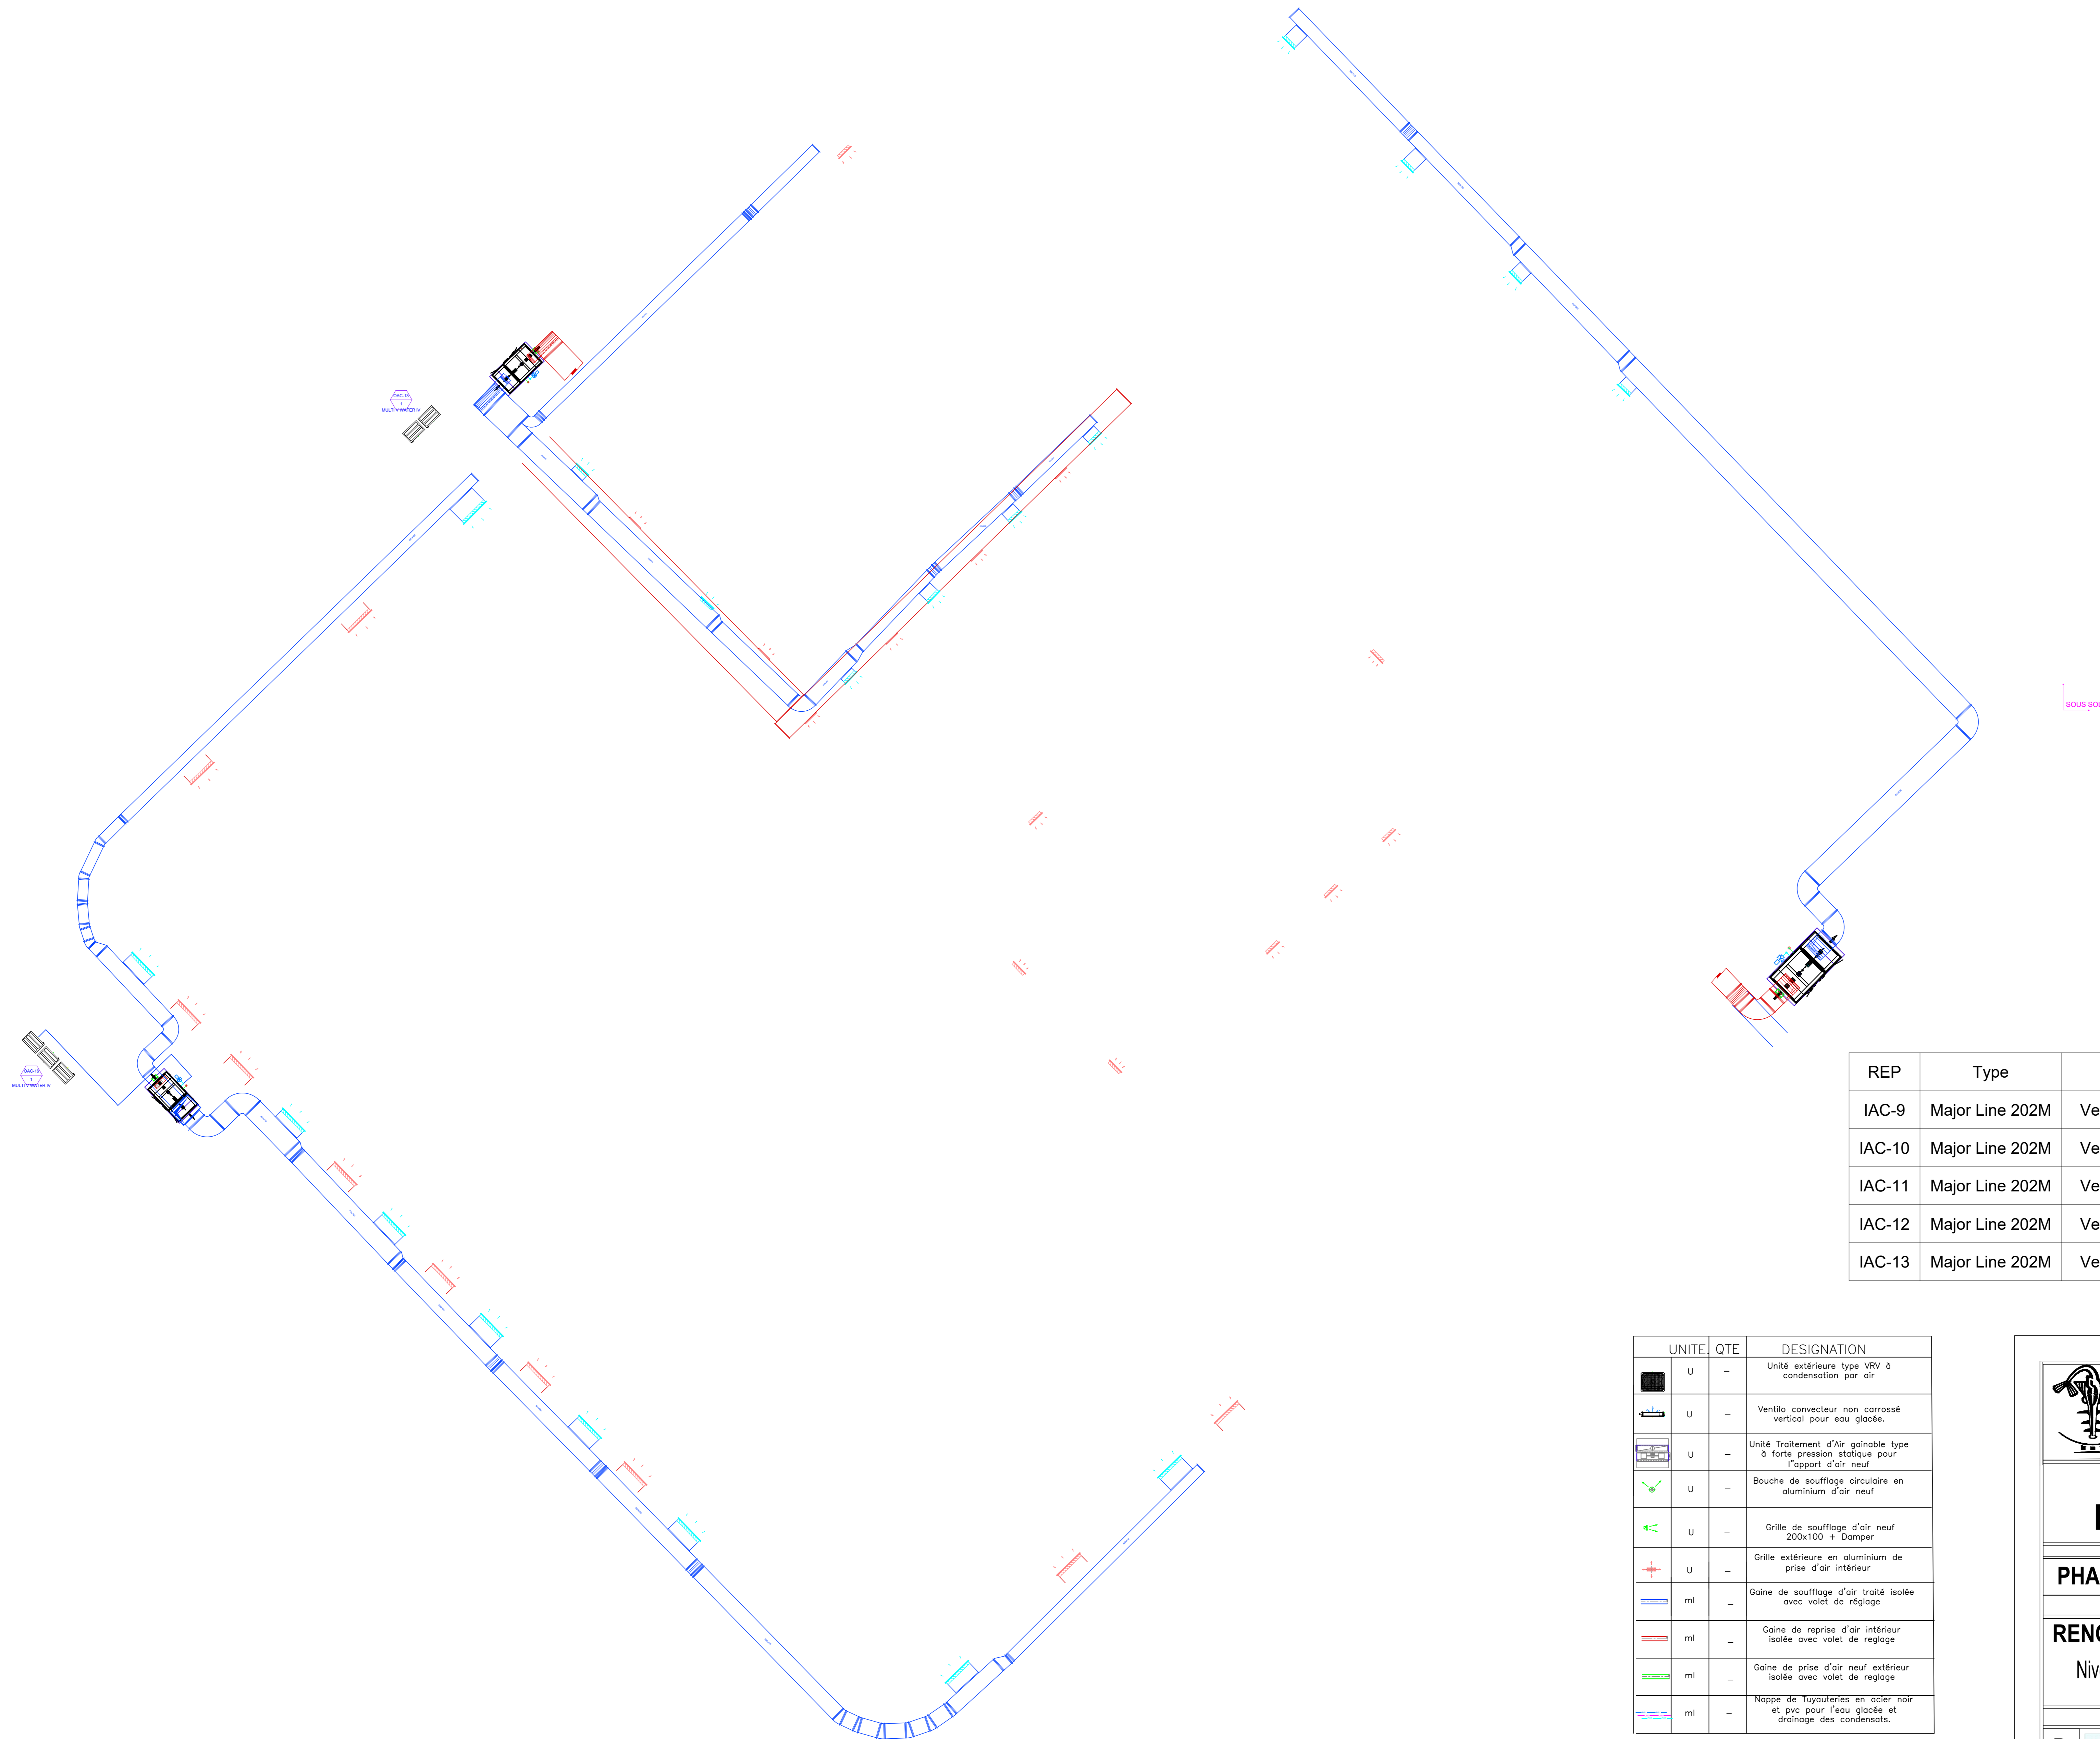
OAC-13
MULTI V WATER IV

OAC-16
MULTI V WATER IV

SOUS SO

| REP | Type | |
|---|---|---|
| IAC-9 | Major Line 202M | Ve |
| IAC-10 | Major Line 202M | Ve |
| IAC-11 | Major Line 202M | Ve |
| IAC-12 | Major Line 202M | Ve |
| IAC-13 | Major Line 202M | Ve |

| | UNITE | QTE | DESIGNATION |
|---|---|---|---|
| | U | – | Unité extérieure type VRV à condensation par air |
| | U | – | Ventilo convecteur non carrossé vertical pour eau glacée. |
| | U | – | Unité Traitement d'Air gainable type à forte pression statique pour l'apport d'air neuf |
| | U | – | Bouche de soufflage circulaire en aluminium d'air neuf |
| | U | – | Grille de soufflage d'air neuf 200x100 + Damper |
| | U | – | Grille extérieure en aluminium de prise d'air intérieur |
| | ml | – | Gaine de soufflage d'air traité isolée avec volet de réglage |
| | ml | – | Gaine de reprise d'air intérieur isolée avec volet de reglage |
| | ml | – | Gaine de prise d'air neuf extérieur isolée avec volet de reglage |
| | ml | – | Nappe de Tuyauteries en acier noir et pvc pour l'eau glacée et drainage des condensats. |

PHA
RENC
Niv